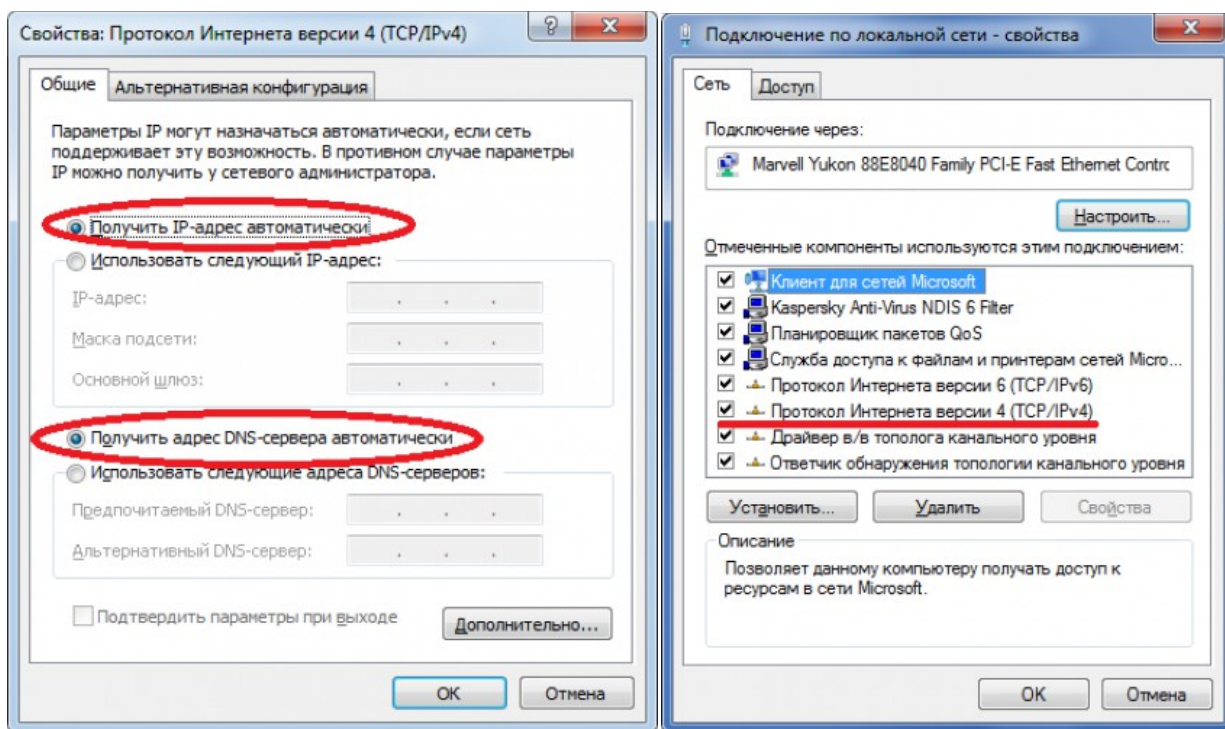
Свойства: Протокол Интернета версии 4 (TCP/IPv4)

?

Общие

Альтернативная конфигурация

Параметры IP могут назначаться автоматически, если сеть поддерживает эту возможность. В противном случае параметры IP можно получить у сетевого администратора.

Получить IP-адрес автоматически

Использовать следующий IP-адрес:

IP-адрес:

Маска подсети:

Основной шлюз:

Получить адрес DNS-сервера автоматически

Использовать следующие адреса DNS-серверов:

Предпочитаемый DNS-сервер:

Альтернативный DNS-сервер:

Подтвердить параметры при выходе

Дополнительно...

OK

Отмена

Подключение по локальной сети - свойства

Сеть

Доступ

Подключение через:

Marvell Yukon 88E8040 Family PCI-E Fast Ethernet Contro

Настроить...

Отмеченные компоненты используются этим подключением:

Клиент для сетей Microsoft

Kaspersky Anti-Virus NDIS 6 Filter

Планировщик пакетов QoS

Служба доступа к файлам и принтерам сетей Micro...

Протокол Интернета версии 6 (TCP/IPv6)

Протокол Интернета версии 4 (TCP/IPv4)

Драйвер в/в тополога канального уровня

Ответчик обнаружения топологии канального уровня

Установить...

Удалить

Свойства

Описание

Позволяет данному компьютеру получать доступ к ресурсам в сети Microsoft.

OK

Отмена